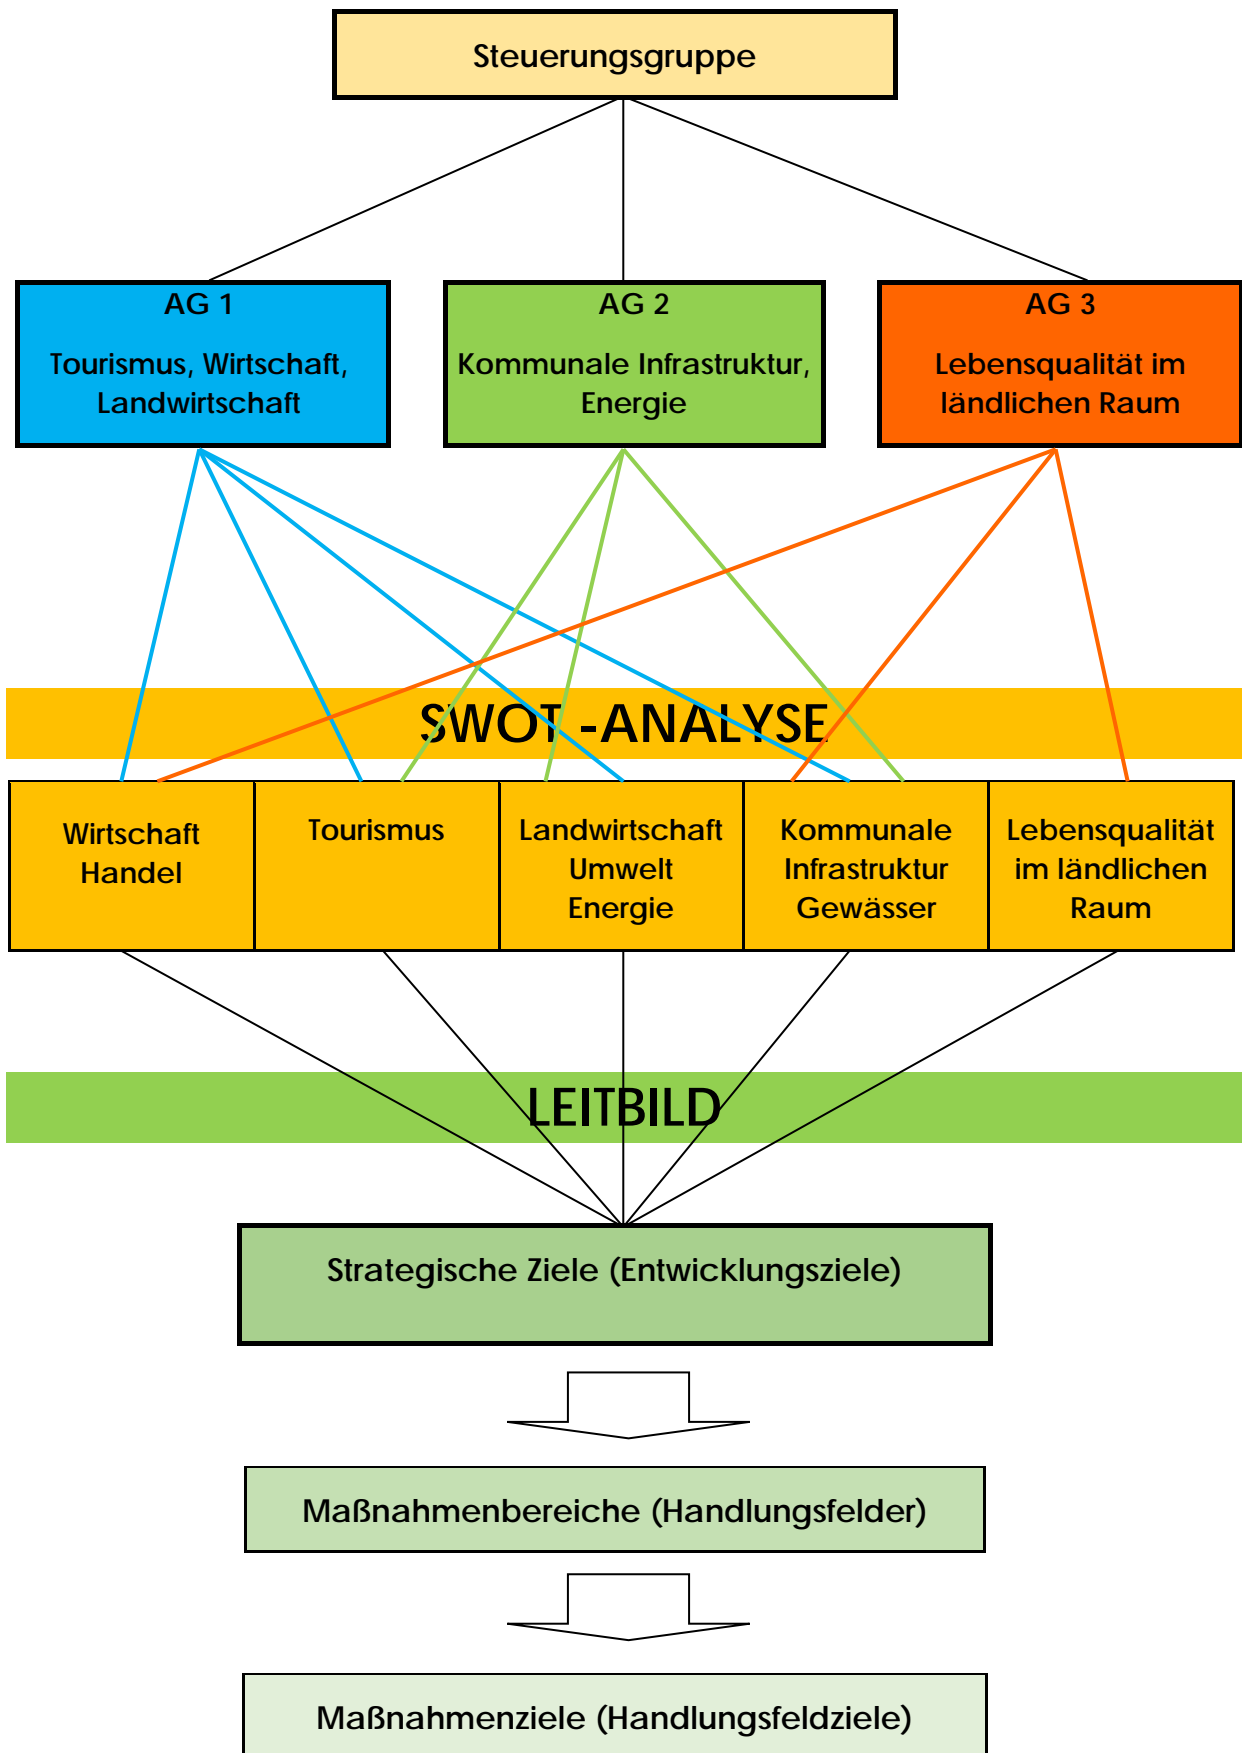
Steuerungsgruppe

AG 1

Tourismus, Wirtschaft, Landwirtschaft

AG 2

Kommunale Infrastruktur, Energie

AG 3

Lebensqualität im ländlichen Raum

SWOT -ANALYSE

| Wirtschaft Handel | Tourismus | Landwirtschaft Umwelt Energie | Kommunale Infrastruktur Gewässer | Lebensqualität im ländlichen Raum |
|---|---|---|---|---|

LEITBILD

Strategische Ziele (Entwicklungsziele)

Maßnahmenbereiche (Handlungsfelder)

Maßnahmenziele (Handlungsfeldziele)